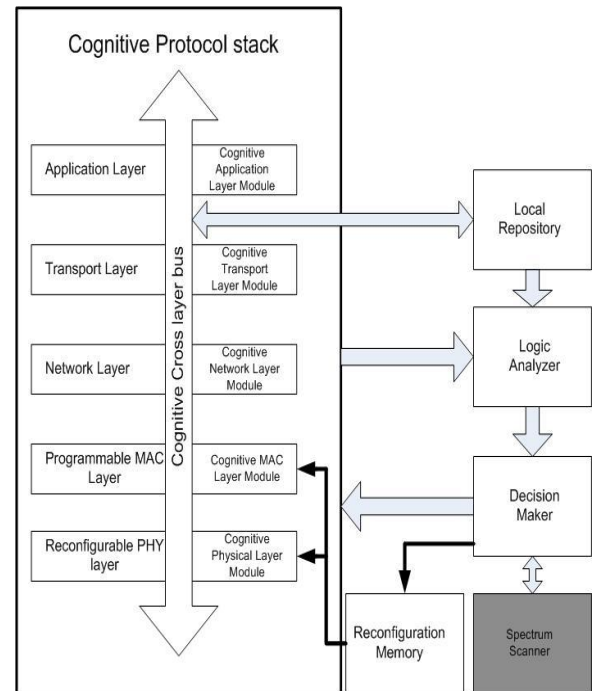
Cognitive Protocol stack

Application Layer

Cognitive Application Layer Module

Transport Layer

Cognitive Transport Layer Module

Network Layer

Cognitive Network Layer Module

Programmable MAC Layer

Cognitive MAC Layer Module

Reconfigurable PHY layer

Cognitive Physical Layer Module

Cognitive Cross layer bus

Local Repository

Logic Analyzer

Decision Maker

Reconfiguration Memory

Spectrum Scanner